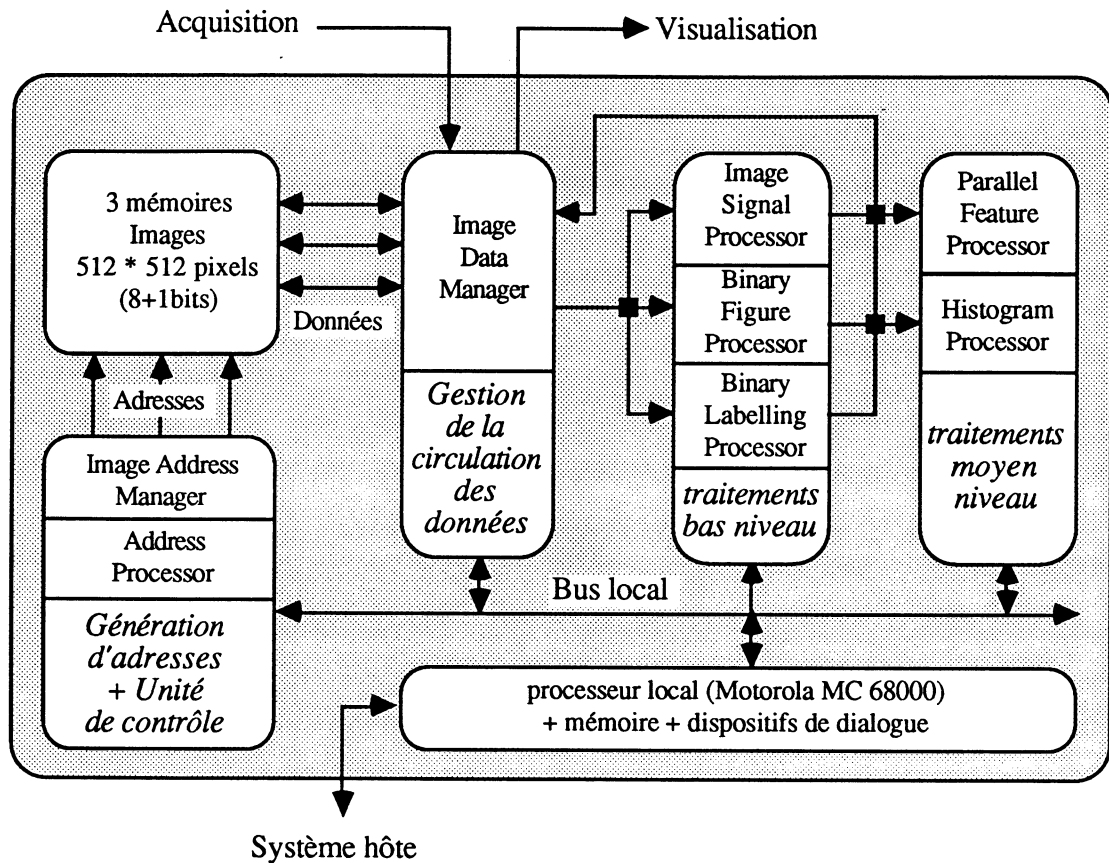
Acquisition

Visualisation

3 mémoires Images 512 * 512 pixels (8+1bits)

Données

Adresses

Image Address Manager

Address Processor

Génération d'adresses + Unité de contrôle

Image Data Manager

Gestion de la circulation des données

Image Signal Processor

Binary Figure Processor

Binary Labelling Processor

traitements bas niveau

Parallel Feature Processor

Histogram Processor

traitements moyen niveau

Bus local

processeur local (Motorola MC 68000) + mémoire + dispositifs de dialogue

Système hôte